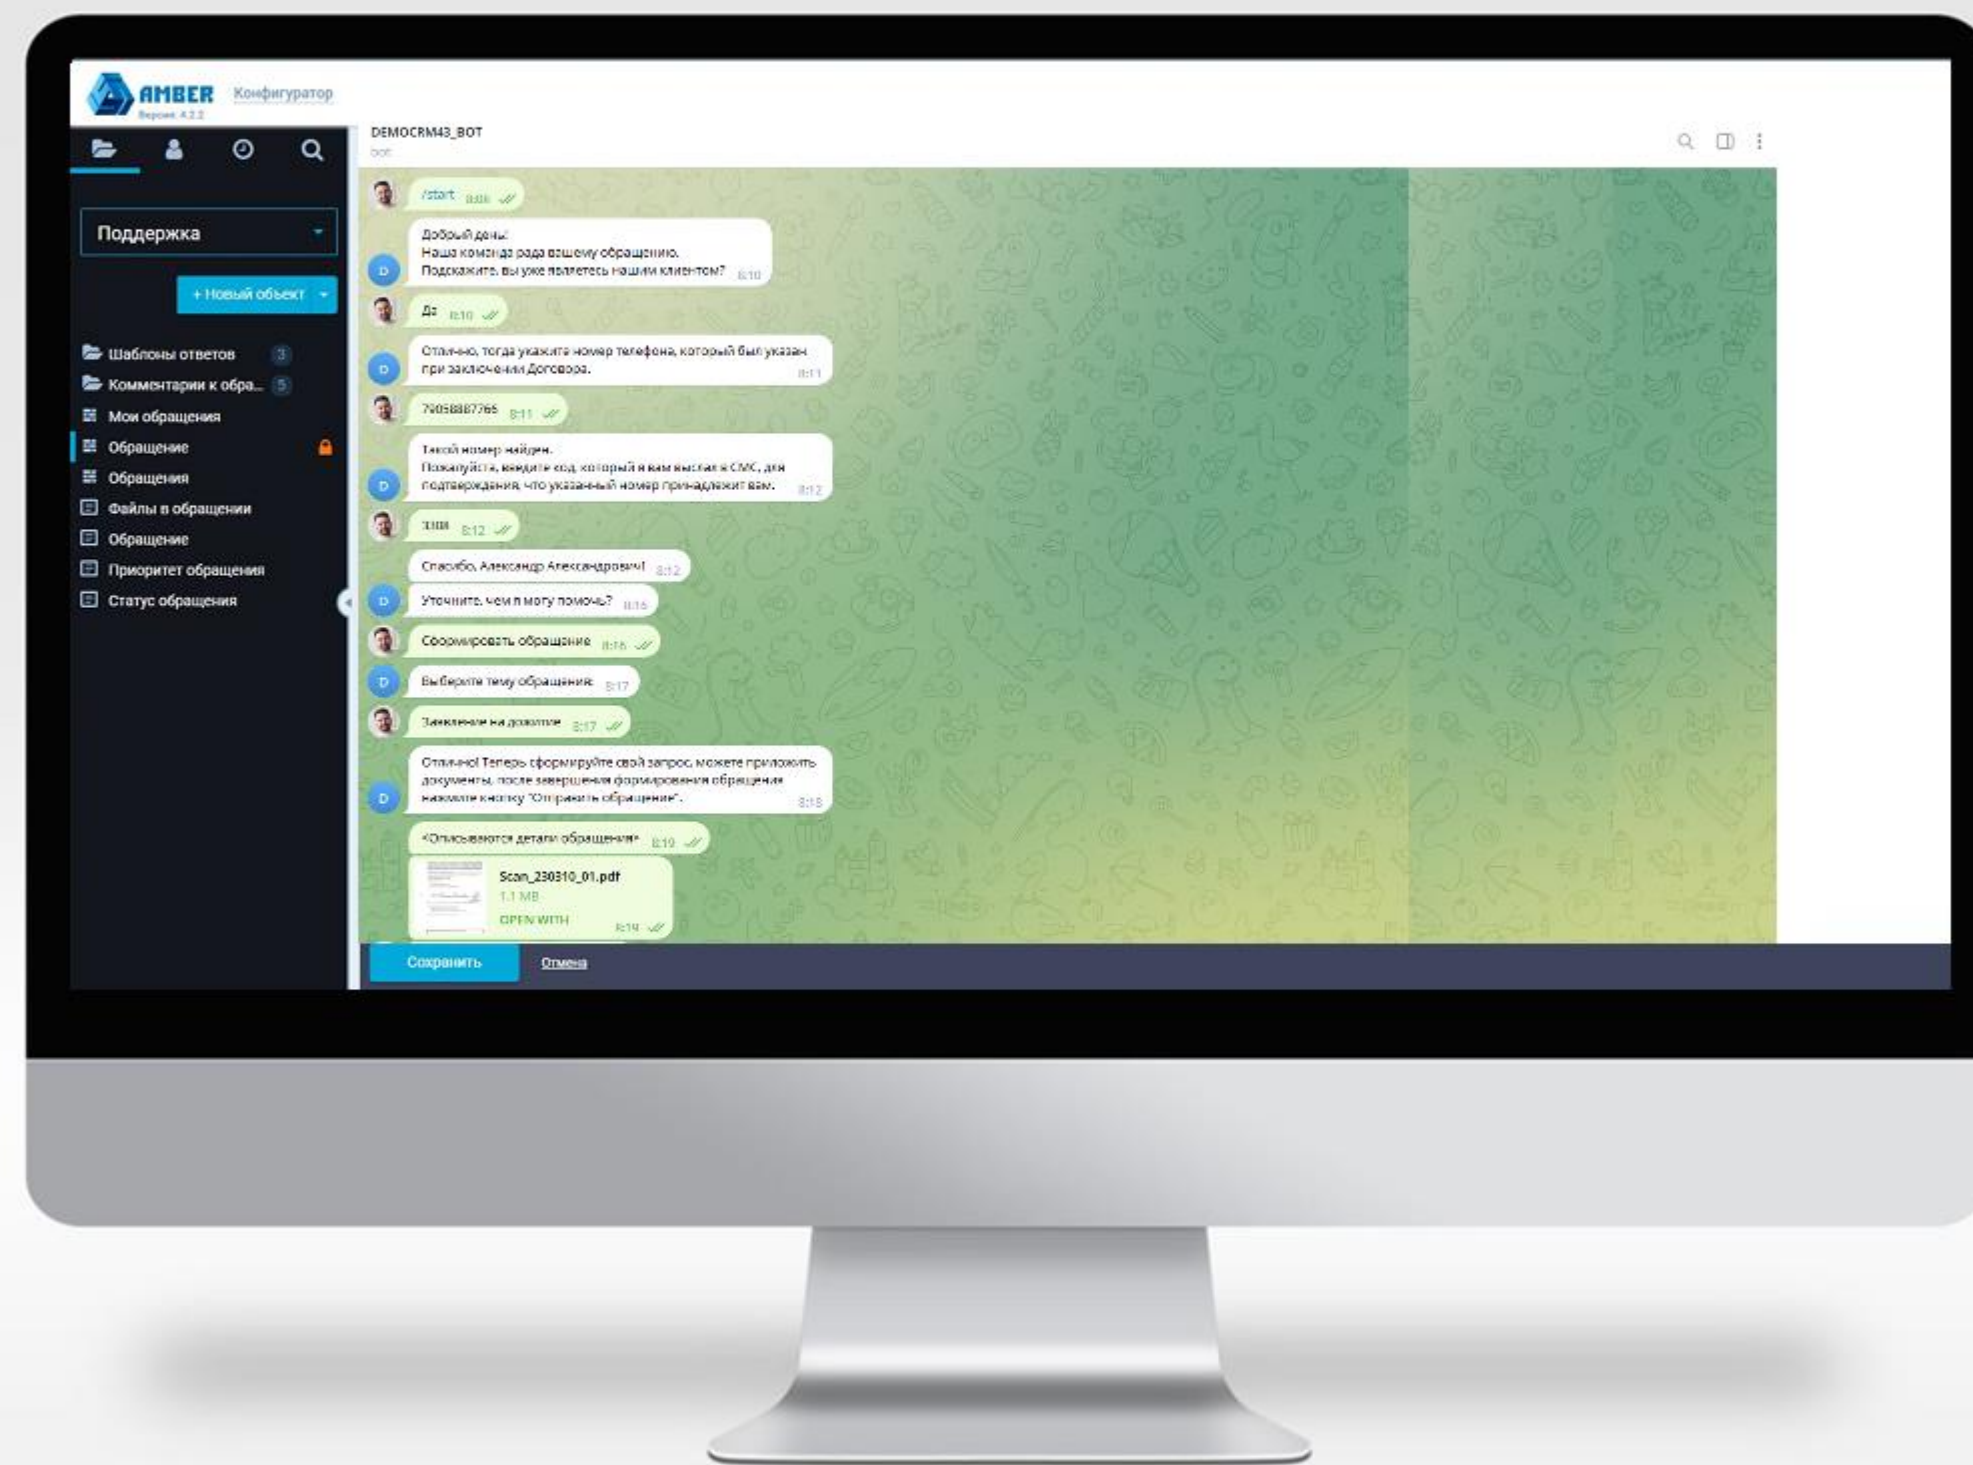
AMBER Конфигуратор
Версия 4.2.2

Поддержка

+ Новый объект

Шаблоны ответов 3
Комментарии к обра... 5
Мои обращения
Обращение
Обращения
Файлы в обращении
Обращение
Приоритет обращения
Статус обращения

DEMOCRM43_BOT
bot

/start 8:08

Добрый день!
Наша команда рада вашему обращению.
Подскажите, вы уже являетесь нашим клиентом? 8:10

Да 8:10

Отлично, тогда укажите номер телефона, который был указан при заключении Договора. 8:11

79058887766 8:11

Такой номер найден.
Пожалуйста, введите код, который я вам выслал в СМС, для подтверждения, что указанный номер принадлежит вам. 8:12

3308 8:12

Спасибо, Александр Александрович! 8:12

Уточните, чем я могу помочь? 8:16

Сформировать обращение 8:16

Выберите тему обращения 8:17

Заявление на доступ 8:17

Отлично! Теперь сформируйте свой запрос, можете приложить документы, после завершения формирования обращения нажмите кнопку "Отправить обращение". 8:18

<Описываются детали обращения> 8:19

Scan_230310_01.pdf
1.1 MB
OPEN WITH 8:19

Сохранить
Отмена